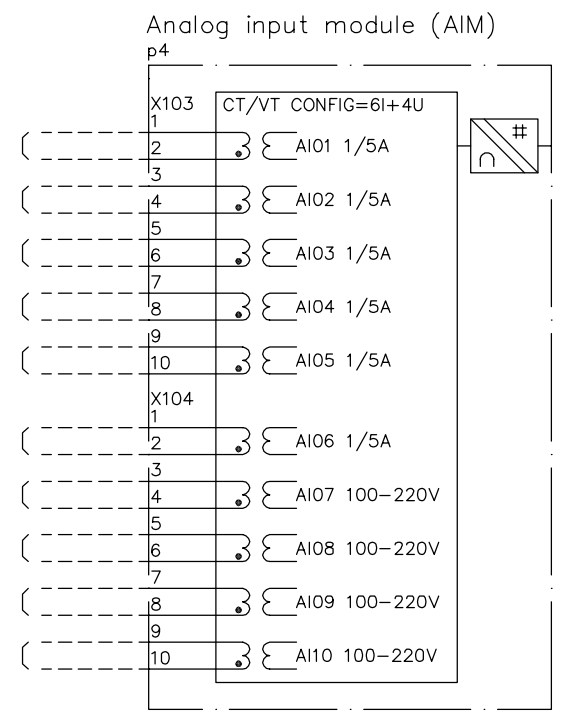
Analog input module (AIM)
p4

X103
1
2
3
4
5
6
7
8
9
10

CT/VT CONFIG=6I+4U

AI01 1/5A
AI02 1/5A
AI03 1/5A
AI04 1/5A
AI05 1/5A

X104
1
2
3
4
5
6
7
8
9
10

AI06 1/5A
AI07 100–220V
AI08 100–220V
AI09 100–220V
AI10 100–220V

#